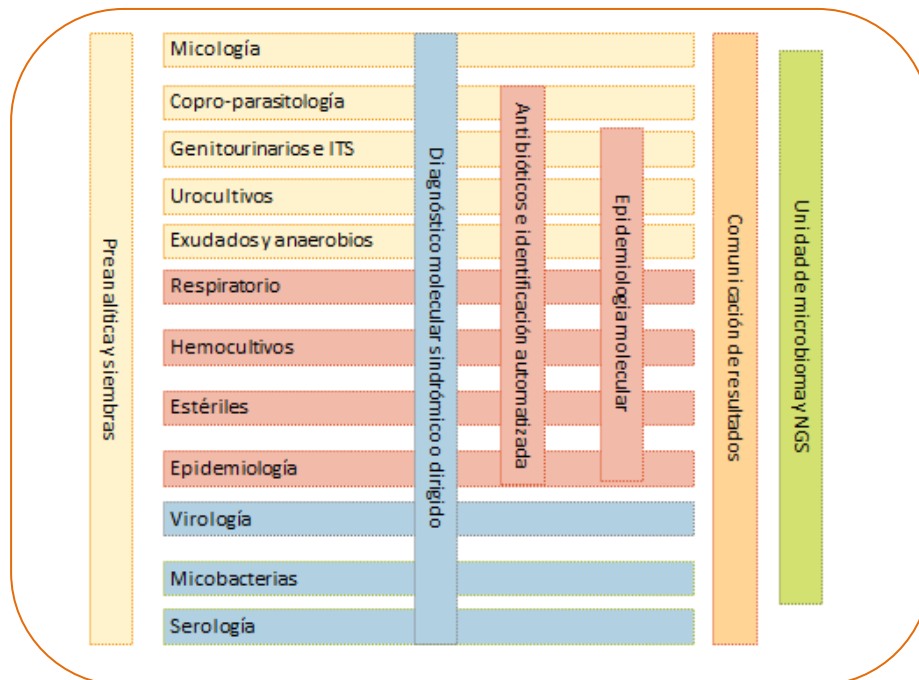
Preanalítica y siembras

Micología

Copro-parasitología

Genitourinarios e ITS

Urocultivos

Exudados y anaerobios

Respiratorio

Hemocultivos

Estériles

Epidemiología

Virología

Micobacterias

Serología

Diagnóstico molecular sindrómico o dirigido

Antibióticos e identificación automatizada

Epidemiología molecular

Comunicación de resultados

Unidad de microbioma y NGS